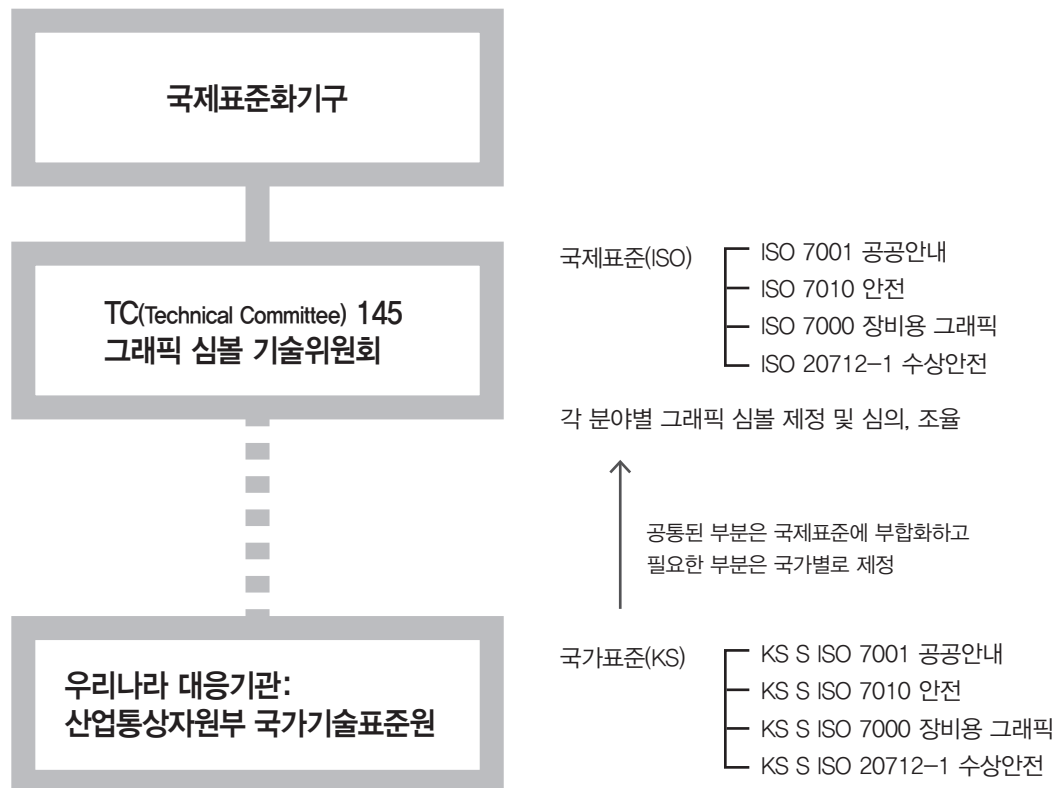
국제표준화기구

TC(Technical Committee) 145
그래픽 심볼 기술위원회

우리나라 대응기관:
산업통상자원부 국가기술표준원

국제표준(ISO)
ISO 7001 공공안내
ISO 7010 안전
ISO 7000 장비용 그래픽
ISO 20712–1 수상안전

각 분야별 그래픽 심볼 제정 및 심의, 조율

공통된 부분은 국제표준에 부합화하고
필요한 부분은 국가별로 제정

국가표준(KS)
KS S ISO 7001 공공안내
KS S ISO 7010 안전
KS S ISO 7000 장비용 그래픽
KS S ISO 20712–1 수상안전